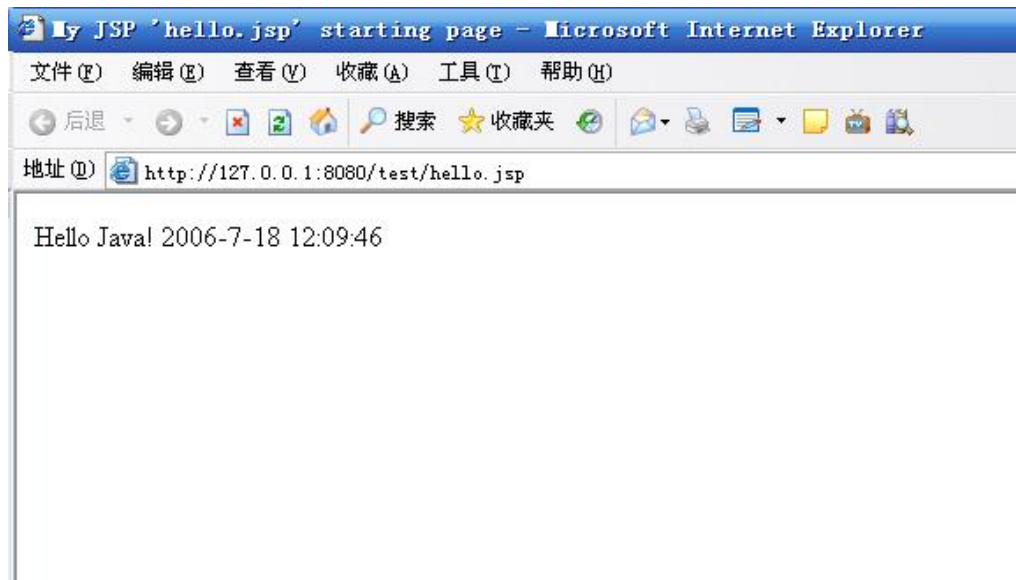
My JSP 'hello.jsp' starting page - Microsoft Internet Explorer

文件(F) 编辑(E) 查看(V) 收藏(A) 工具(T) 帮助(H)

后退 搜索 收藏夹

地址(D) http://127.0.0.1:8080/test/hello.jsp

Hello Java! 2006-7-18 12:09:46